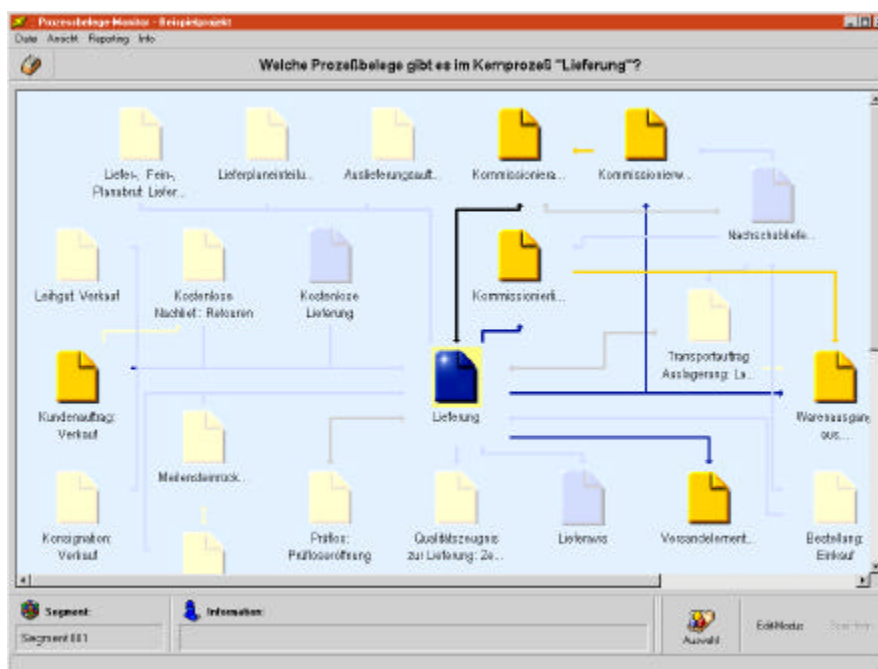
Prozessbelege Monitor - Beispielprojekt

Datei Ansicht Reporting Info

Welche Prozeßbelege gibt es im Kernprozeß "Lieferung"?

Liefer-, Fein-, Planabruf: Liefer...

Lieferplaneinteilu...

Auslieferungsauft...

Kommissioniera...

Kommissionierw...

Nachschubliefe...

Leihgut: Verkauf

Kostenlose Nachlief.: Retouren

Kostenlose Lieferung

Kommissionierli...

Transportauftrag Auslagerung: La...

Kundenauftrag: Verkauf

Lieferung

Warenausgang aus...

Mehrendenrück...

Konsignation: Verkauf

Prüflos: Prüfloseröffnung

Qualitätszeugnis zur Lieferung: Ze...

Lieferavis

Versandelement...

Bestellung: Einkauf

Segment:

Segment 001

Information:

Auswahl

EditModus

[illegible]